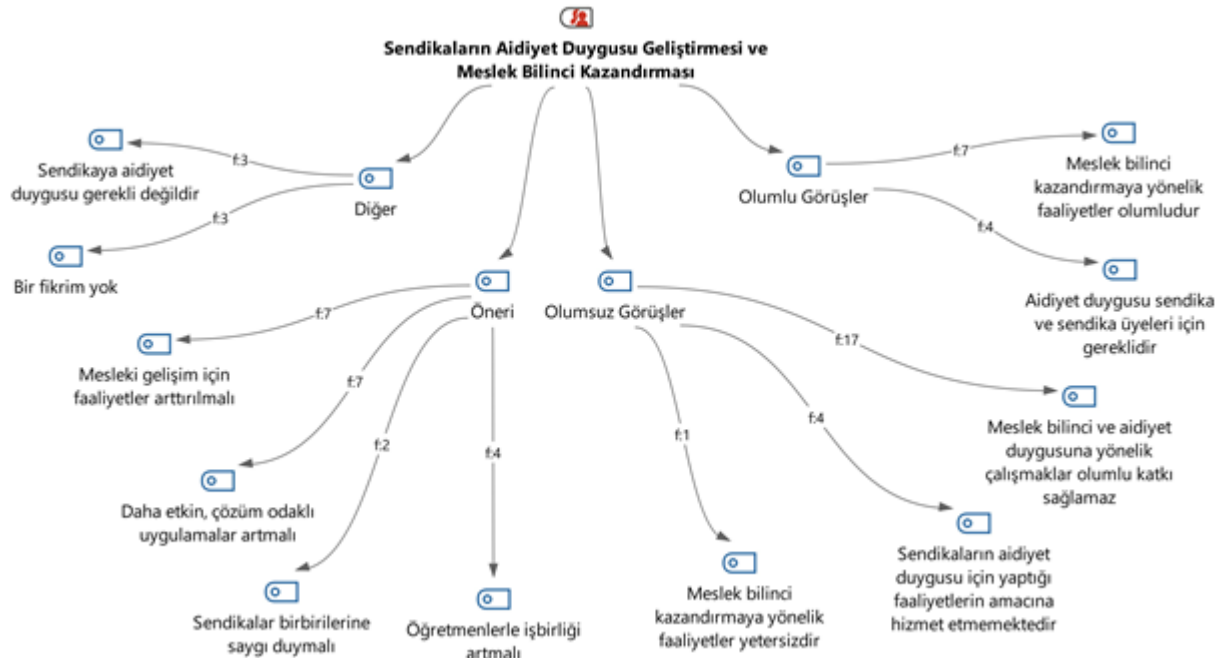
Sendikaların Aidiyet Duygusu Geliştirmesi ve Meslek Bilinci Kazandırması

Diğer

f:3

Sendikaya aidiyet duygusu gerekli değildir

f:3

Bir fikrim yok

Olumlu Görüşler

f:7

Meslek bilinci kazandırmaya yönelik faaliyetler olumludur

f:4

Aidiyet duygusu sendika ve sendika üyeleri için gereklidir

Öneri

f:7

Mesleki gelişim için faaliyetler arttırılmalı

f:7

Daha etkin, çözüm odaklı uygulamalar artmalı

f:2

Sendikalar birbirilerine saygı duymalı

f:4

Öğretmenlerle işbirliği artmalı

Olumsuz Görüşler

f:17

Meslek bilinci ve aidiyet duygusuna yönelik çalışmaklar olumlu katkı sağlamaz

f:4

Sendikaların aidiyet duygusu için yaptığı faaliyetlerin amacına hizmet etmemektedir

f:1

Meslek bilinci kazandırmaya yönelik faaliyetler yetersizdir